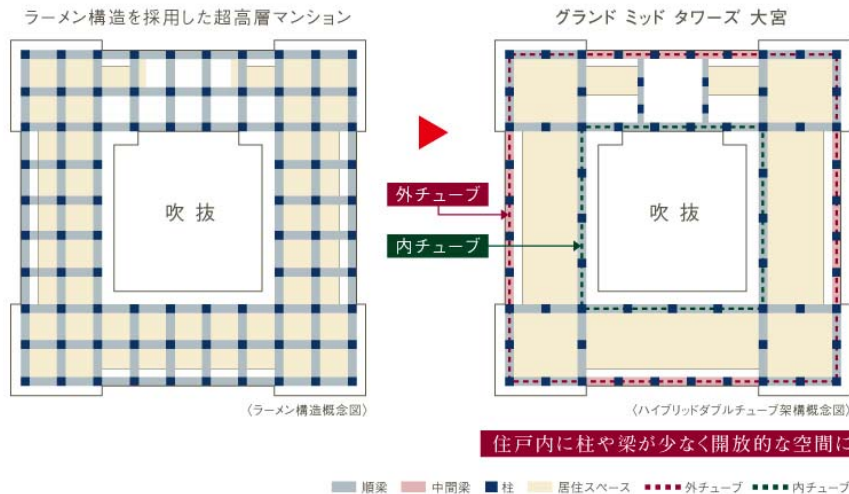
ラーメン構造を採用した超高層マンション

グランド ミッド タワーズ 大宮

吹抜

吹抜

外チューブ

内チューブ

〈ラーメン構造概念図〉

〈ハイブリッドダブルチューブ架構概念図〉

住戸内に柱や梁が少なく開放的な空間に

順梁 中間梁 柱 居住スペース 外チューブ 内チューブ